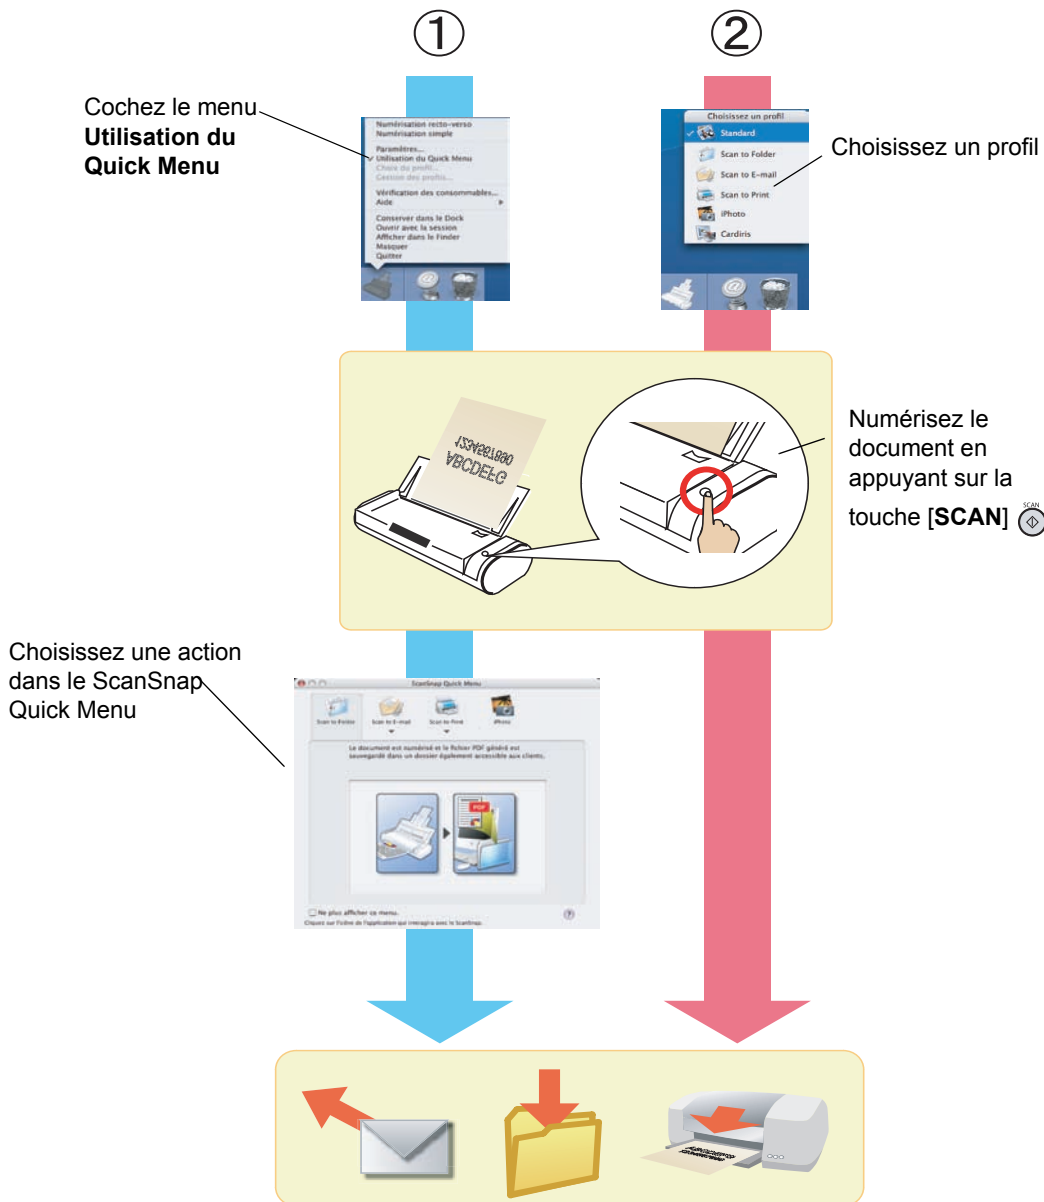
①

②

Cochez le menu **Utilisation du Quick Menu**

Numérisation recto-verso
Numérisation simple
Paramètres...
Utilisation du Quick Menu
Choix du profil...
Gestion des profils...
Vérification des consommables...
Aide
Conserver dans le Dock
Ouvrir avec la session
Afficher dans le Finder
Masquer
Quitter

Choisissez un profil
Standard
Scan to Folder
Scan to E-mail
Scan to Print
iPhoto
Cardiris

Choisissez un profil

1234567890
ABCDEFG

Numérisez le document en appuyant sur la touche [**SCAN**]

SCAN

Choisissez une action dans le ScanSnap Quick Menu

ScanSnap Quick Menu
Scan to Folder
Scan to E-mail
Scan to Print
iPhoto
Le document est numérisé et le fichier PDF généré est sauvegardé dans un dossier également accessible aux clients.
PDF
Ne plus afficher ce menu.
Cliquez sur l'icône de l'application qui interagira avec le ScanSnap.